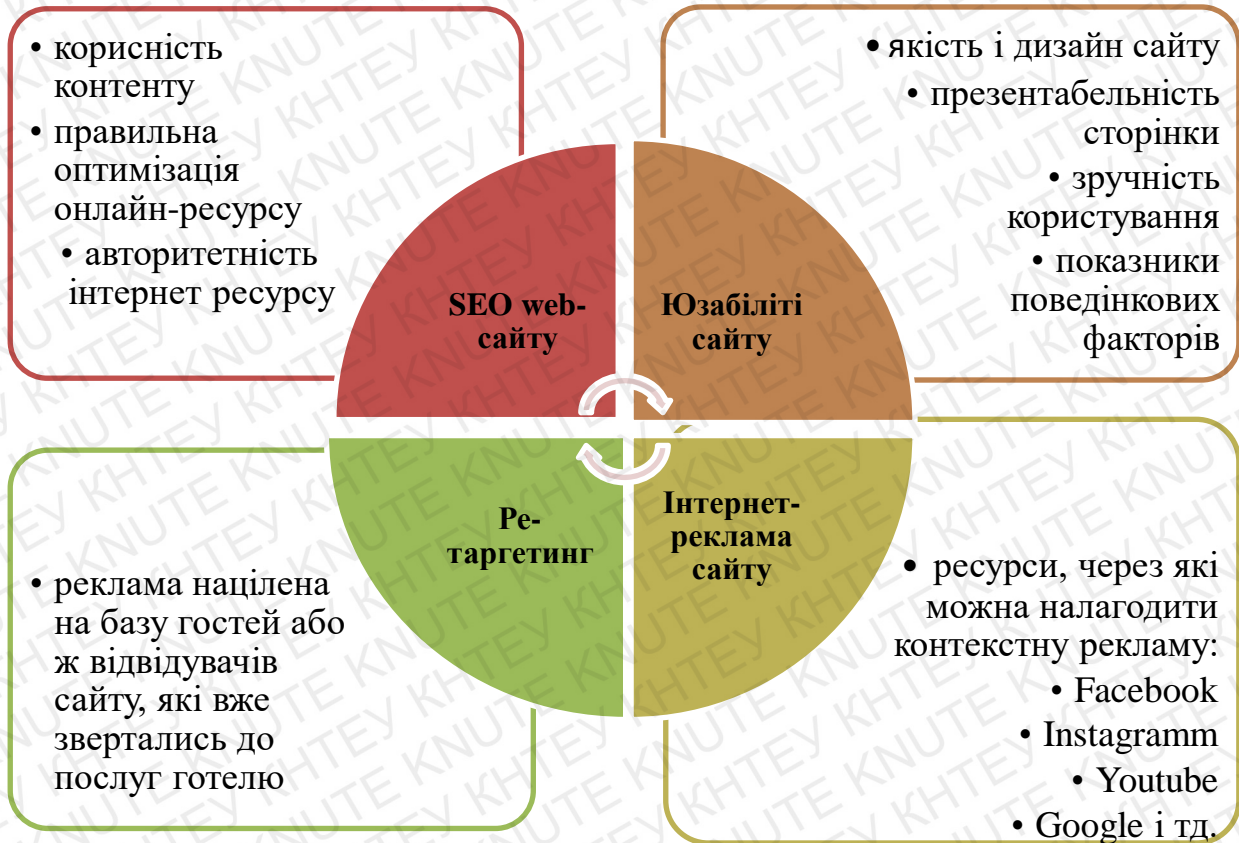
• корисність контенту
• правильна оптимізація онлайн-ресурсу
• авторитетність інтернет ресурсу

• якість і дизайн сайту
• презентабельність сторінки
• зручність користування
• показники поведінкових факторів

SEO web-сайту

Юзабіліті сайту

Ре-таргетинг

Інтернет-реклама сайту

• реклама націлена на базу гостей або ж відвідувачів сайту, які вже звертались до послуг готелю

• ресурси, через які можна налагодити контекстну рекламу:
• Facebook
• Instagramm
• Youtube
• Google і тд.

KNUTE КНТЕУ KNUTE КНТЕУ